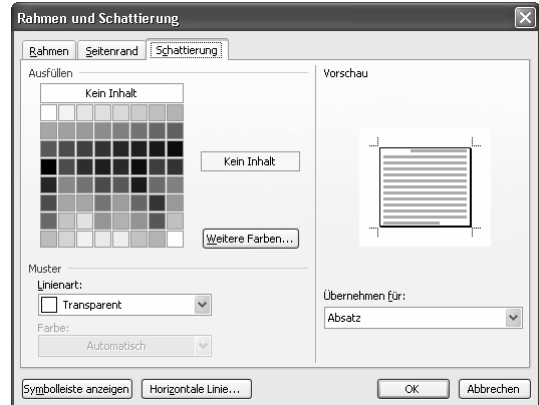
Rahmen und Schattierung

Rahmen | Seitenrand | Schattierung

Ausfüllen

Kein Inhalt

Kein Inhalt

Weitere Farben...

Muster

Linienart:

Transparent

Farbe:

Automatisch

Vorschau

Übernehmen für:

Absatz

Symbolleiste anzeigen

Horizontale Linie...

OK

Abbrechen